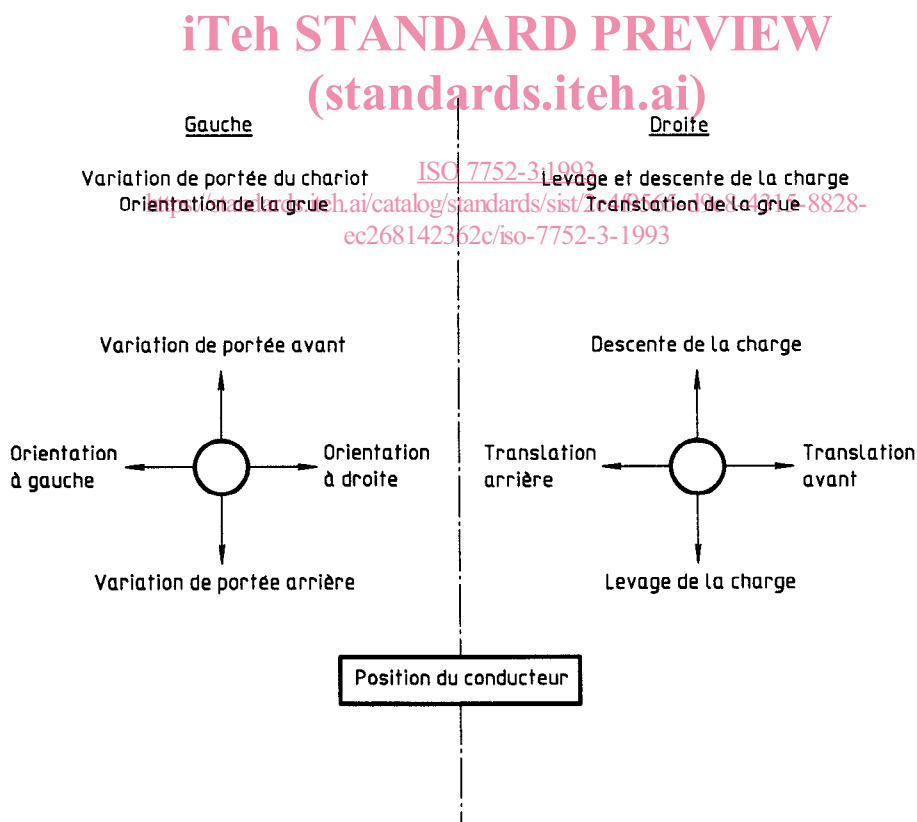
iTeh STANDARD PREVIEW
(standards.iteh.ai)

Gauche

Variation de portée du chariot
Orientation de la grue

ISO 7752-3:1993
https://standards.iteh.ai/catalog/standards/sist/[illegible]-8828-ec268142362c/iso-7752-3-1993

Droite

Levage et descente de la charge
Translation de la grue

Variation de portée avant

Orientation à gauche

Orientation à droite

Variation de portée arrière

Descente de la charge

Translation arrière

Translation avant

Levage de la charge

Position du conducteur